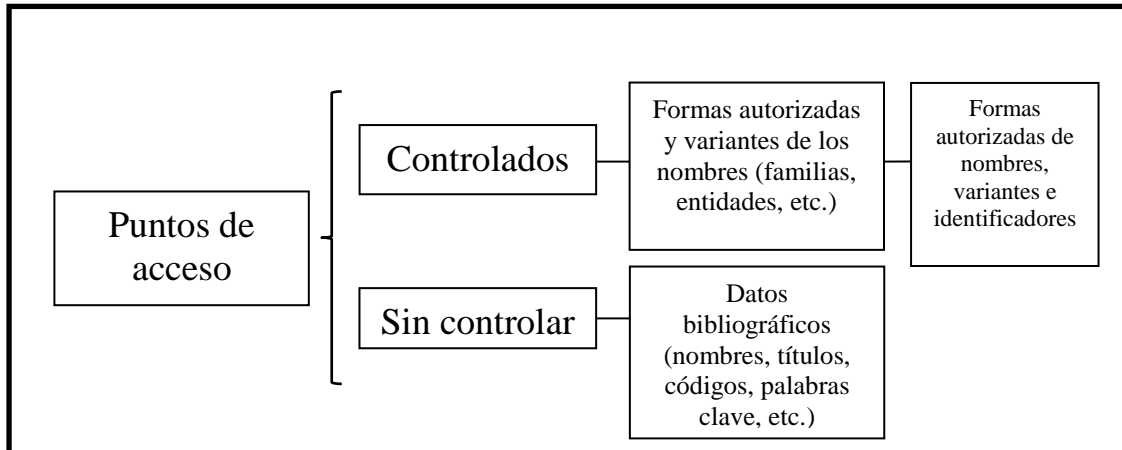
Puntos de acceso

Controlados

Formas autorizadas y variantes de los nombres (familias, entidades, etc.)

Formas autorizadas de nombres, variantes e identificadores

Sin controlar

Datos bibliográficos (nombres, títulos, códigos, palabras clave, etc.)